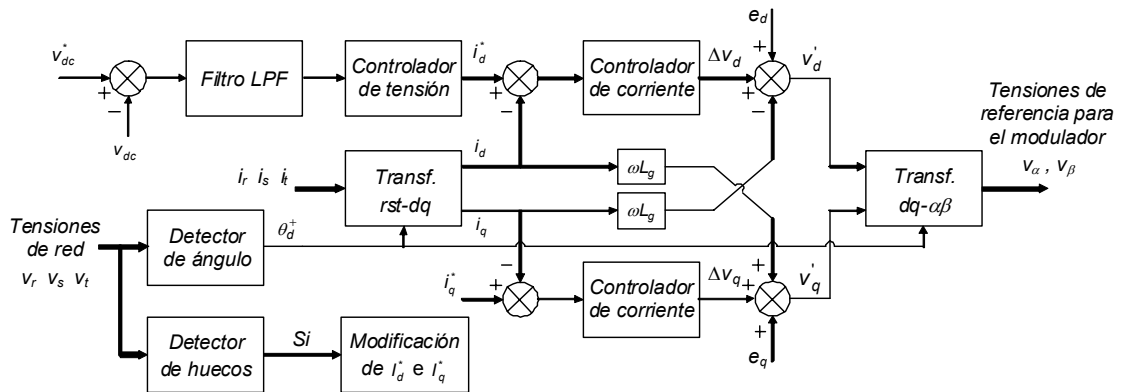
$v_{dc}^*$

+

−

$v_{dc}$

Filtro LPF

Controlador de tensión

$i_d^*$

+

−

Controlador de corriente

$\Delta v_d$

$e_d$

+

+

−

$v_d'$

Tensiones de referencia para el modulador

$v_\alpha$ , $v_\beta$

$i_r$ $i_s$ $i_t$

Transf. rst-dq

$i_d$

$\omega L_g$

$\omega L_g$

$i_q$

Transf. dq-$\alpha\beta$

Tensiones de red

$v_r$ $v_s$ $v_t$

Detector de ángulo

$\theta_d^+$

$i_q^*$

+

−

Controlador de corriente

$\Delta v_q$

+

+

+

$v_q'$

$e_q$

Detector de huecos

Si

Modificación de $I_d^*$ e $I_q^*$